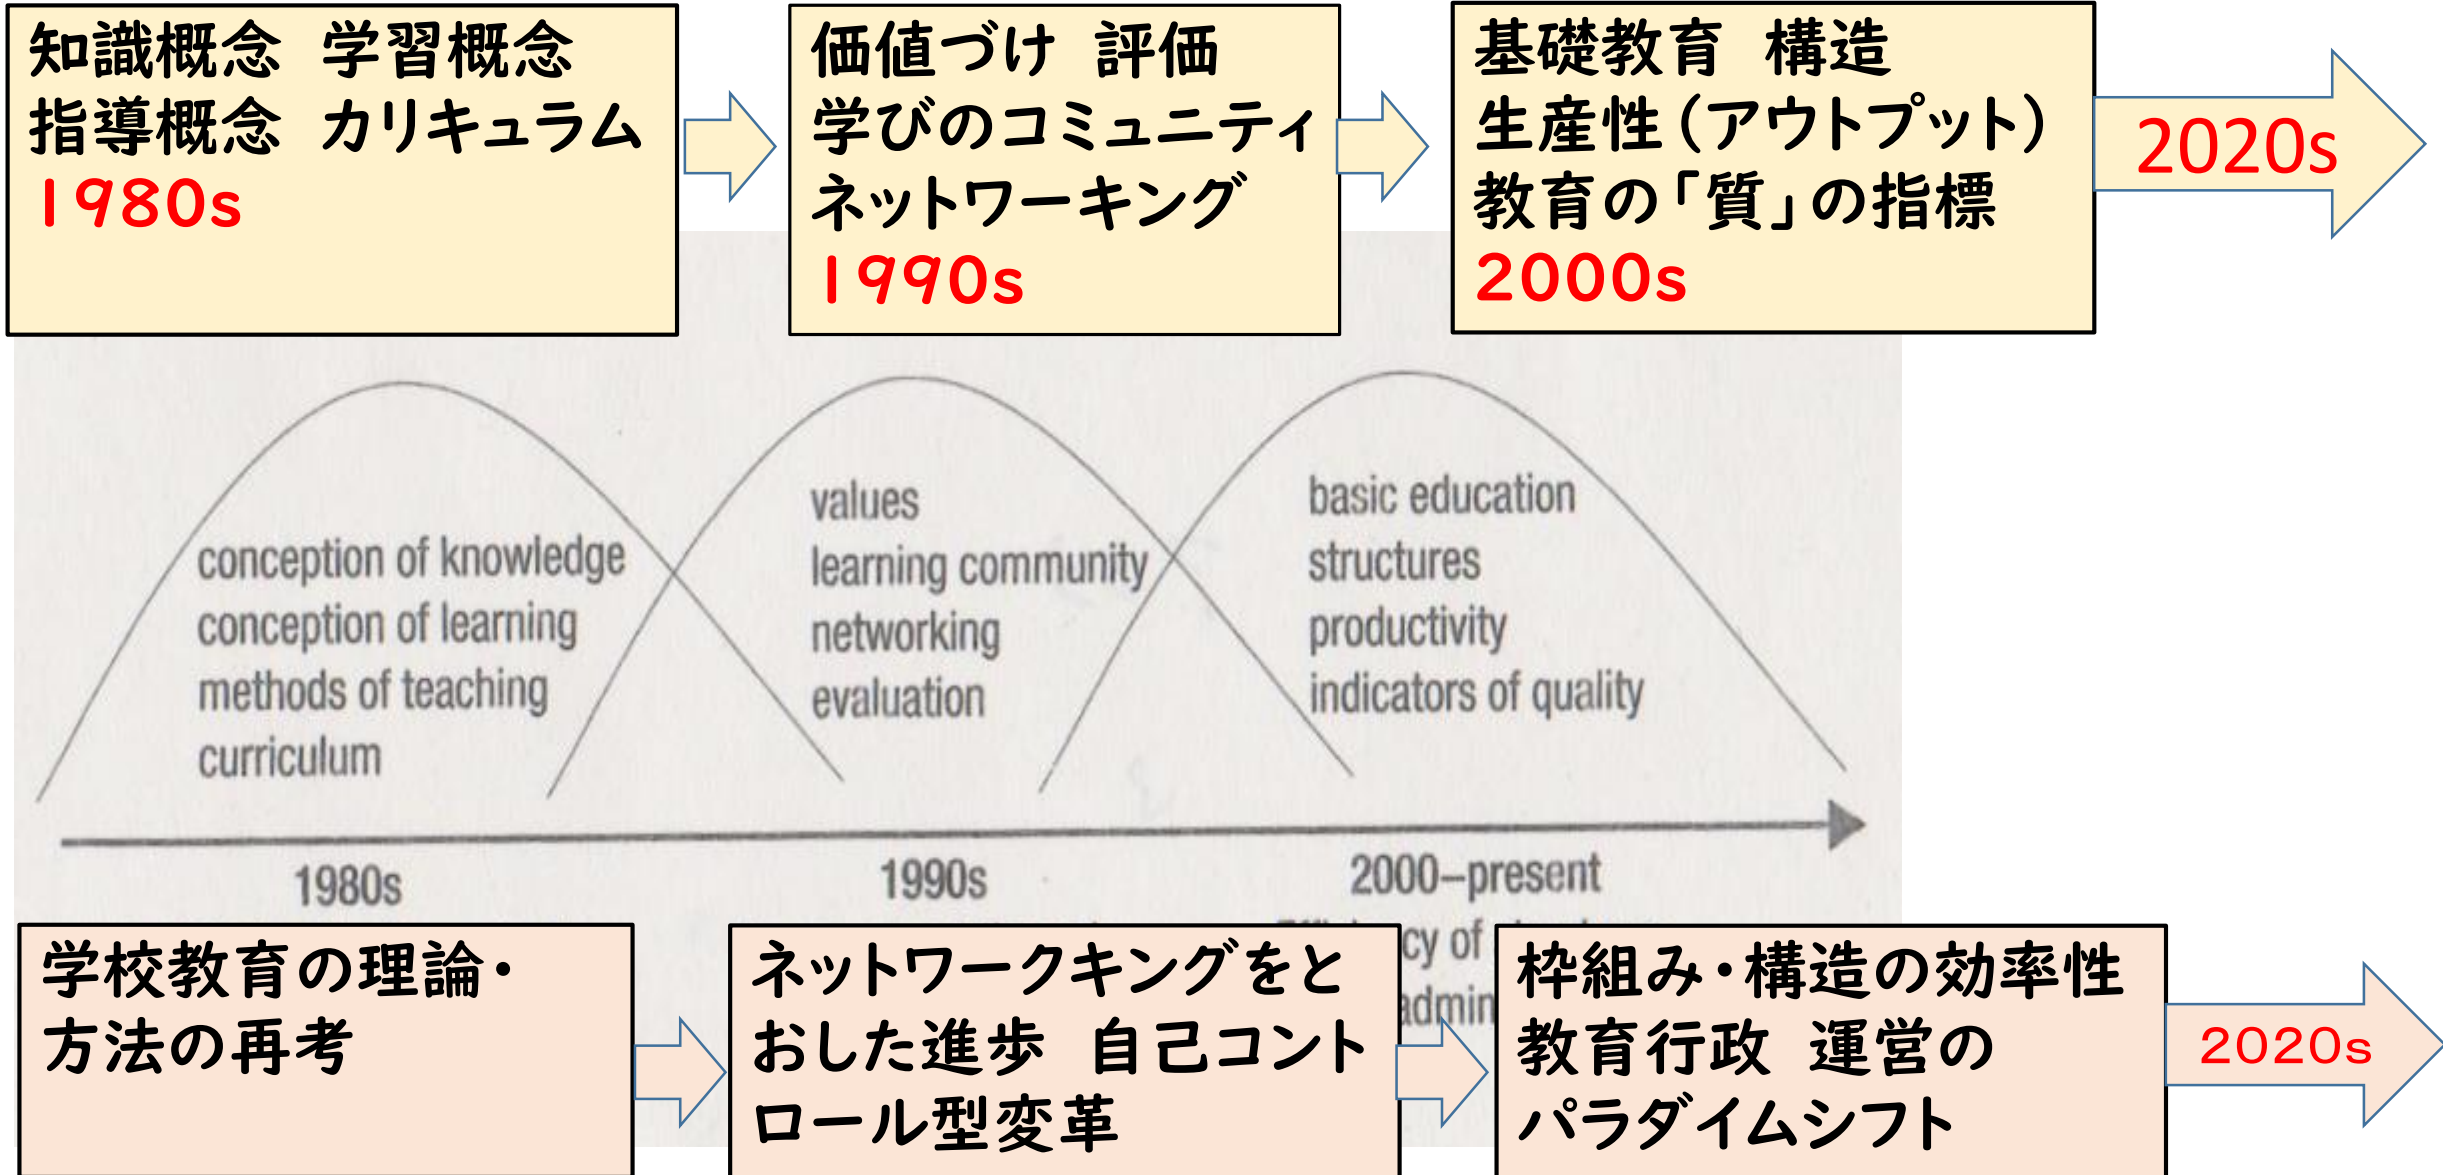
知識概念　学習概念
指導概念　カリキュラム
1980s

価値づけ　評価
学びのコミュニティ
ネットワーキング
1990s

基礎教育　構造
生産性（アウトプット）
教育の「質」の指標
2000s

2020s

conception of knowledge
conception of learning
methods of teaching
curriculum

values
learning community
networking
evaluation

basic education
structures
productivity
indicators of quality

1980s

1990s

2000–present

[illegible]cy of
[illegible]admin

学校教育の理論・
方法の再考

ネットワークキングをとおした進歩　自己コントロール型変革

枠組み・構造の効率性
教育行政　運営の
パラダイムシフト

2020s